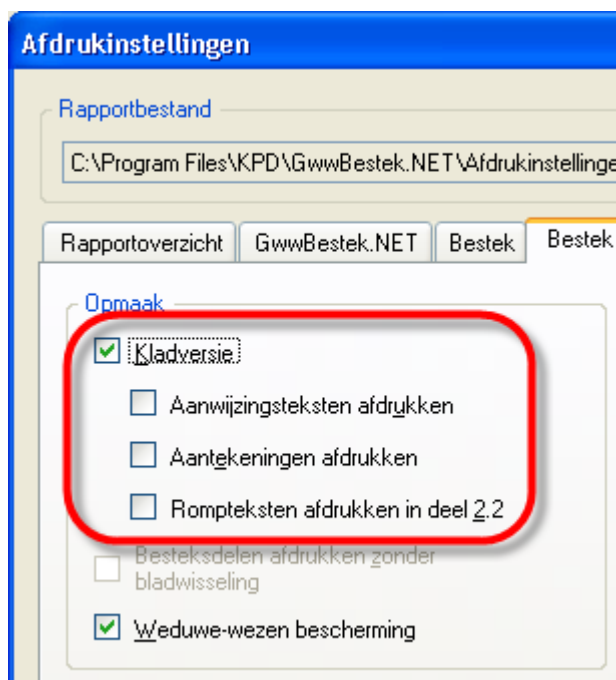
Afdrukinstellingen

Rapportbestand

C:\Program Files\KPD\GwwBestek.NET\Afdrukinstellinge

Rapportoverzicht | GwwBestek.NET | Bestek | Bestek

Opmaak

Kladversie

Aanwijzingsteksten afdrukken

Aantekeningen afdrukken

Rompteksten afdrukken in deel 2.2

Besteksdelen afdrukken zonder bladwisseling

Weduwe-wezen bescherming